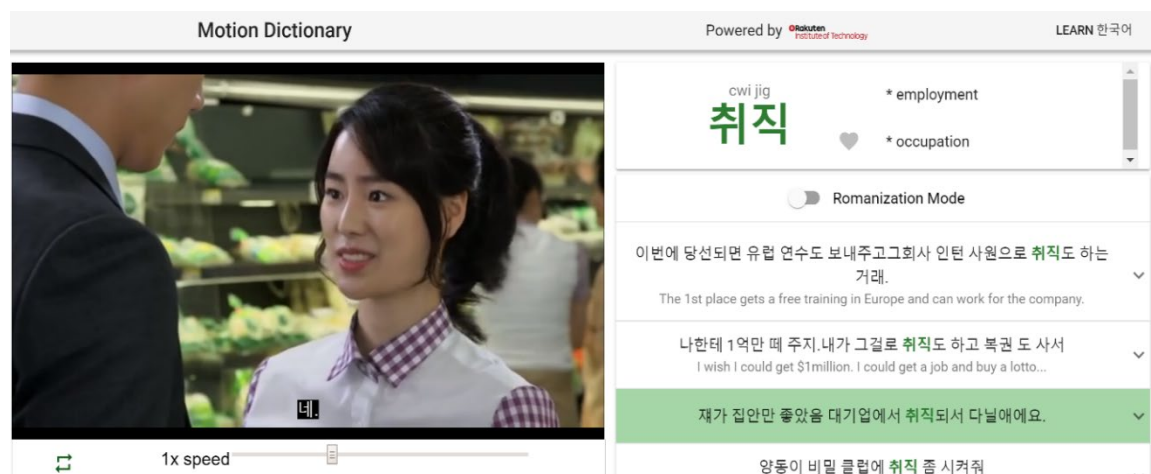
Motion Dictionary

Powered by Rakuten Institute of Technology

LEARN 한국어

네.

1x speed

cwi jig

취직

* employment

* occupation

Romanization Mode

이번에 당선되면 유럽 연수도 보내주고그회사 인턴 사원으로 취직도 하는 거래.
The 1st place gets a free training in Europe and can work for the company.

나한테 1억만 떼 주지.내가 그걸로 취직도 하고 복권 도 사서
I wish I could get $1million. I could get a job and buy a lotto...

걔가 집안만 좋았음 대기업에서 취직되서 다닐애에요.

양동이 비밀 클럽에 취직 좀 시켜줘